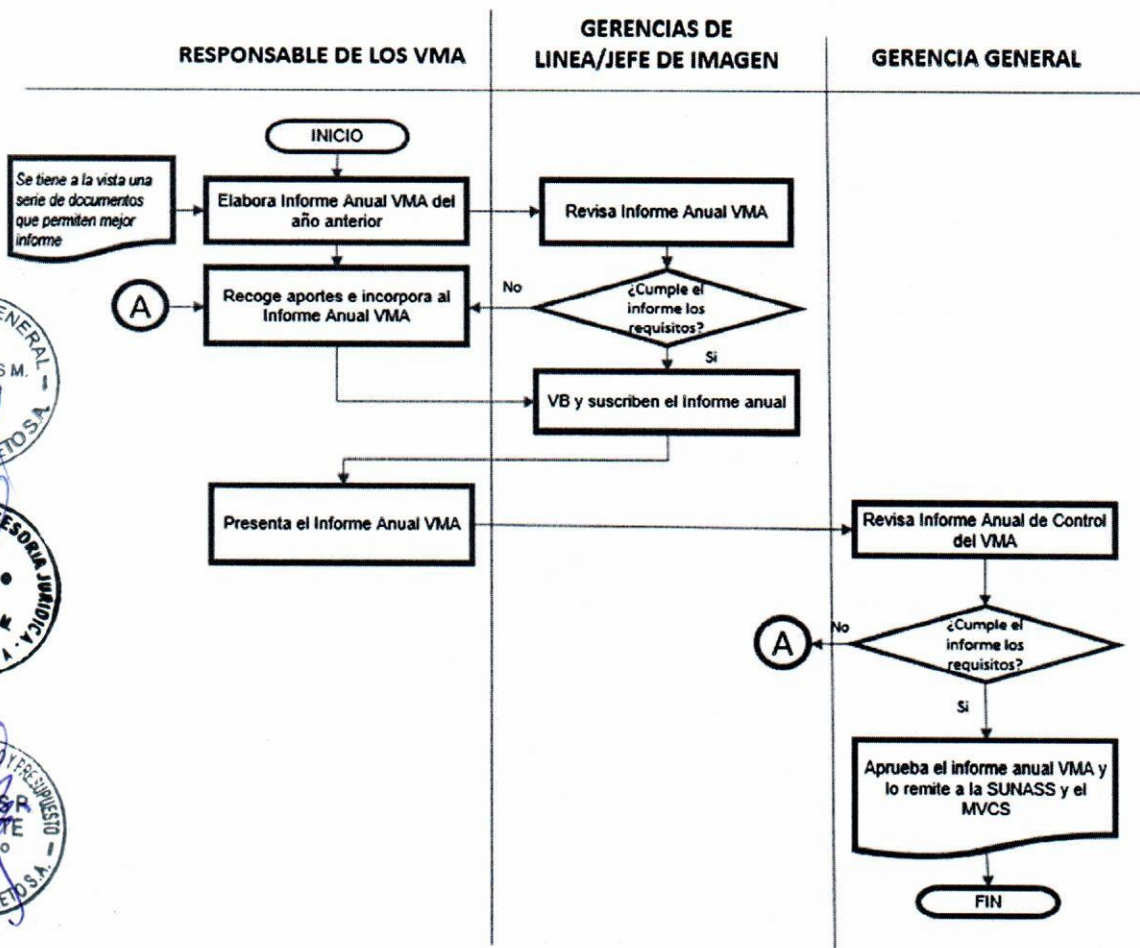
RESPONSABLE DE LOS VMA

GERENCIAS DE LINEA/JEFE DE IMAGEN

GERENCIA GENERAL

INICIO

Se tiene a la vista una serie de documentos que permiten mejor informe

Elabora Informe Anual VMA del año anterior

Revisa Informe Anual VMA

A

Recoge aportes e incorpora al Informe Anual VMA

No

¿Cumple el informe los requisitos?

Si

VB y suscriben el informe anual

Presenta el Informe Anual VMA

Revisa Informe Anual de Control del VMA

A

No

¿Cumple el informe los requisitos?

Si

Aprueba el informe anual VMA y lo remite a la SUNASS y el MVCS

FIN

GENERAL
S M.
TO S.A.

ESORIA JURIDICA
A.

Y PRESUPUESTO
G.R.
TE
ETO S.A.